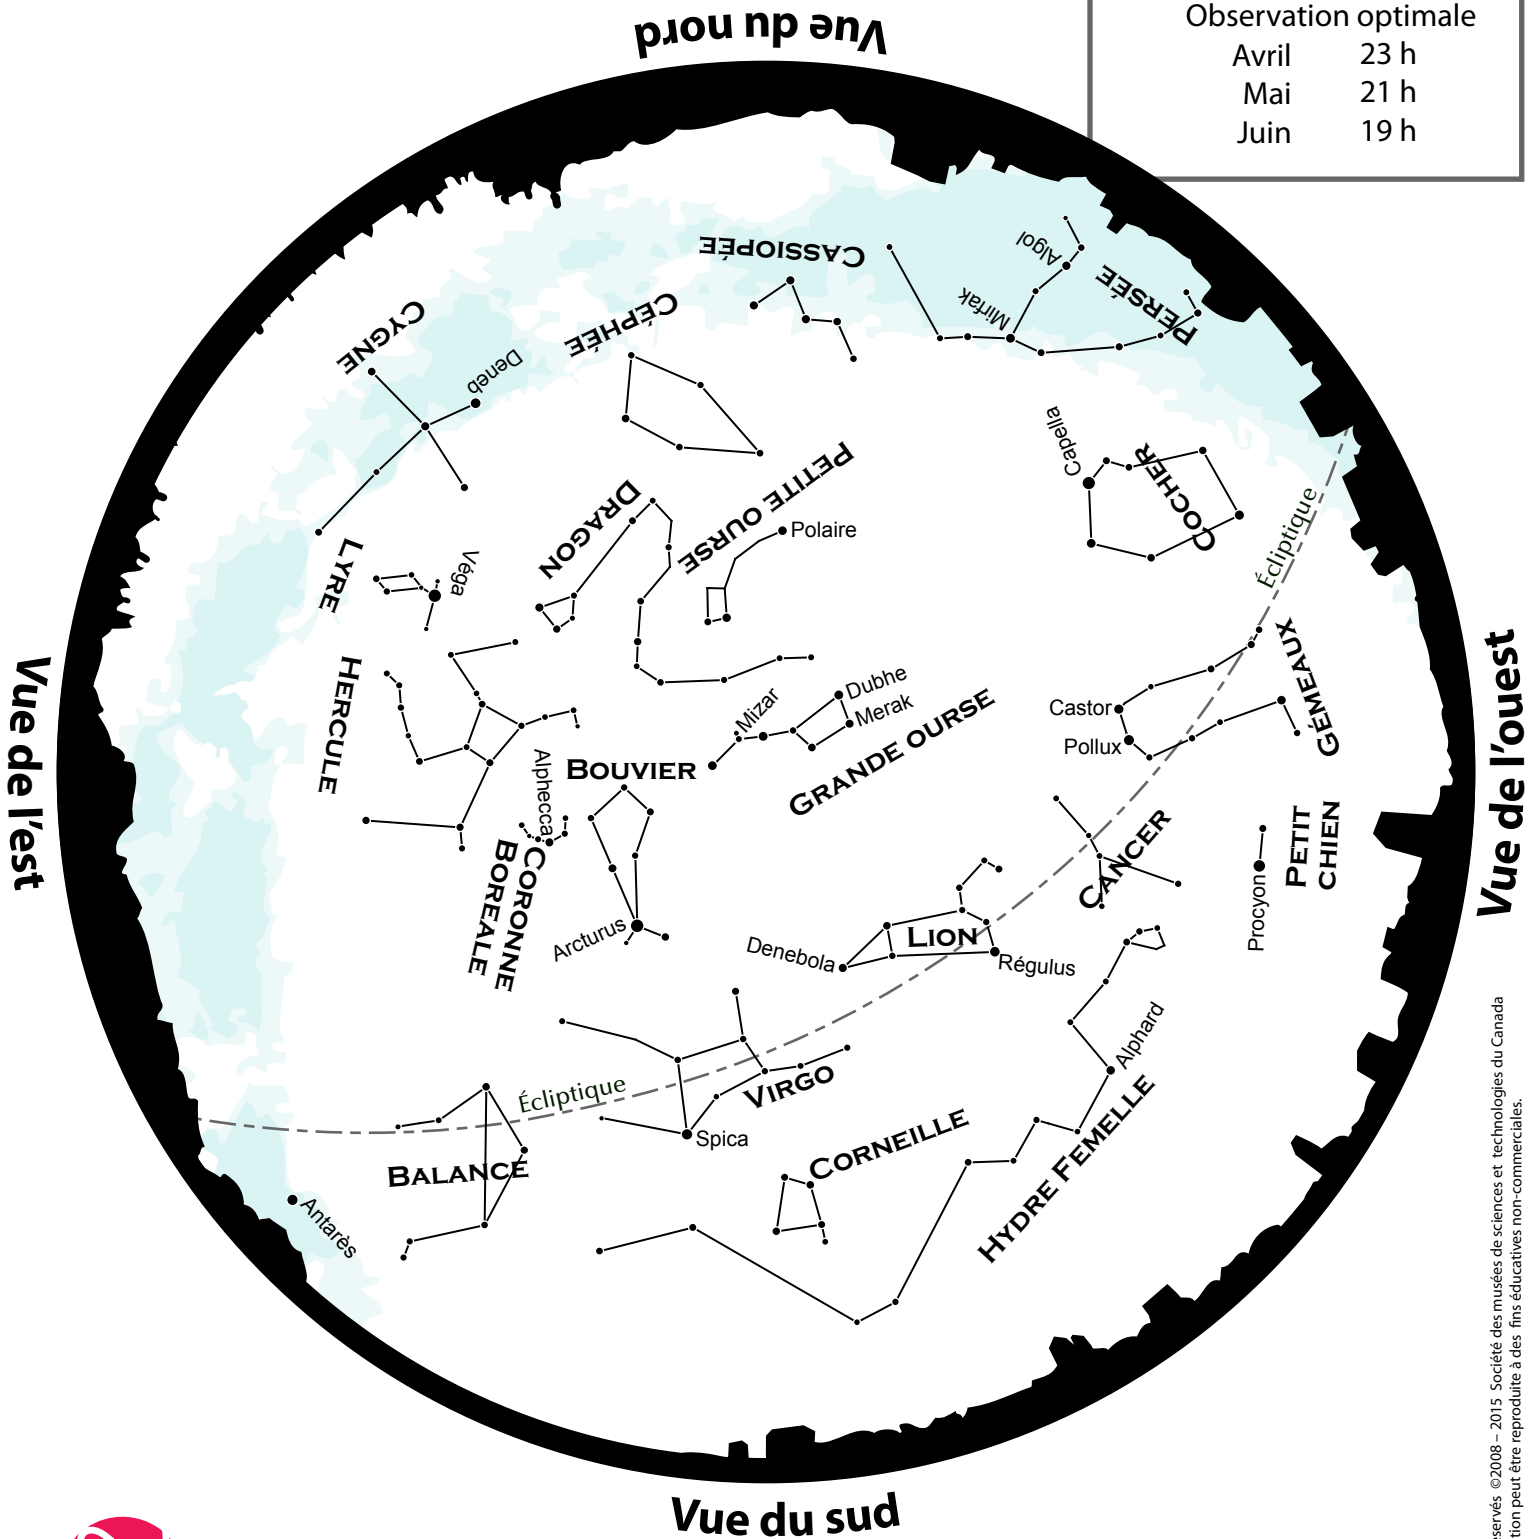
Observation optimale

| | |
|---|---|
| Avril | 23 h |
| Mai | 21 h |
| Juin | 19 h |

Vue du nord

Vue de l'est

Vue de l'ouest

Vue du sud

CASSIOPÉE

Algol

PERSÉE

Mirfak

CÉPHÉE

CYGNE

Deneb

Capella

COCHER

PETITE OURSE

Polaire

DRAGON

Écliptique

LYRE

Véga

HERCULE

GÉMEAUX

Castor

Pollux

Dubhe

Merak

Mizar

GRANDE OURSE

BOUVIER

Alphecca

COURONNE BOREALE

Arcturus

CANCER

PETIT CHIEN

Procyon

LION

Denebola

Régulus

Alphard

VIRGO

Spica

Écliptique

BALANCE

Antarès

CORNEILLE

HYDRE FEMELLE

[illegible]servés ©2008 – 2015 Société des musées de sciences et technologies du Canada
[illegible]tion peut être reproduite à des fins éducatives non-commerciales.